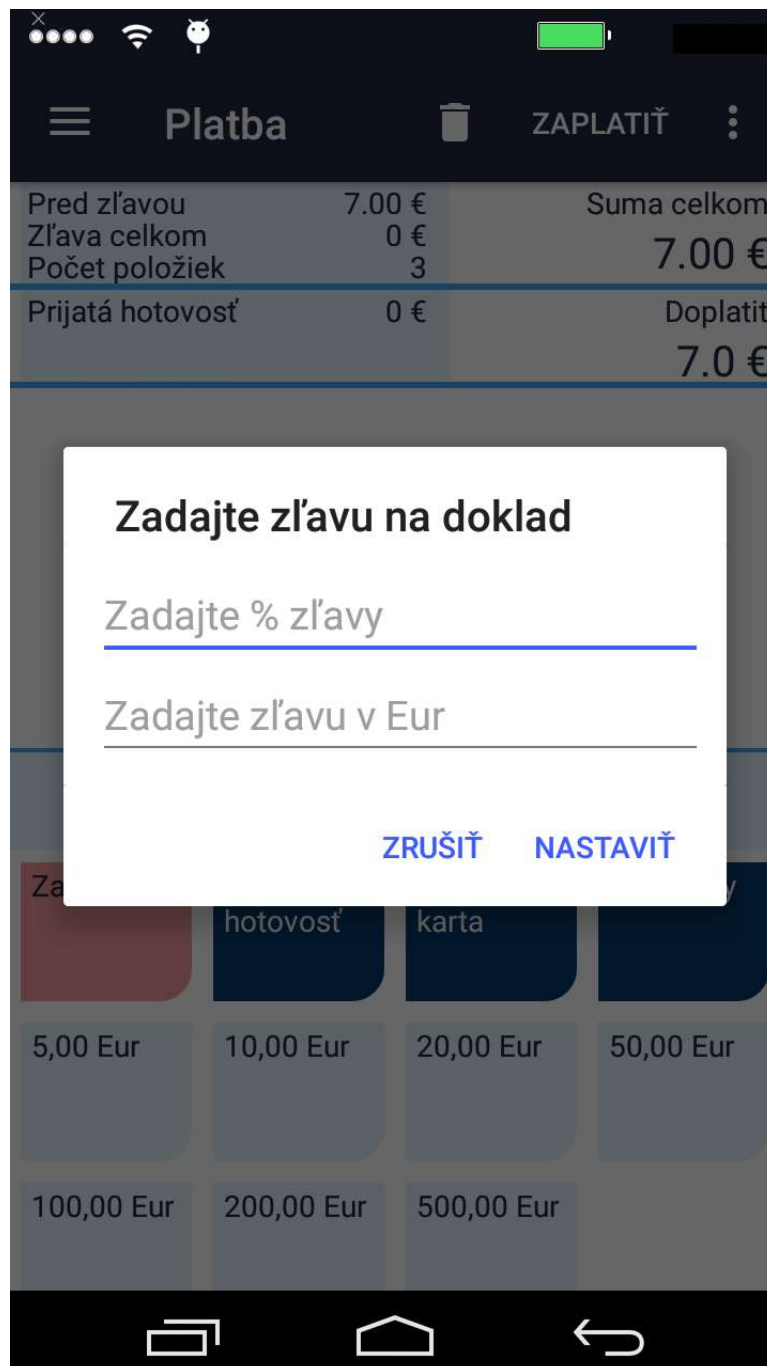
Platba

ZAPLATIŤ

Pred zľavou 7.00 €
Zľava celkom 0 €
Počet položiek 3

Suma celkom
7.00 €

Prijatá hotovosť 0 €

Doplatit
7.0 €

Zadajte zľavu na doklad

Zadajte % zľavy

Zadajte zľavu v Eur

ZRUŠIŤ NASTAVIŤ

Za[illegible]

hotovosť

karta

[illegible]y

5,00 Eur

10,00 Eur

20,00 Eur

50,00 Eur

100,00 Eur

200,00 Eur

500,00 Eur